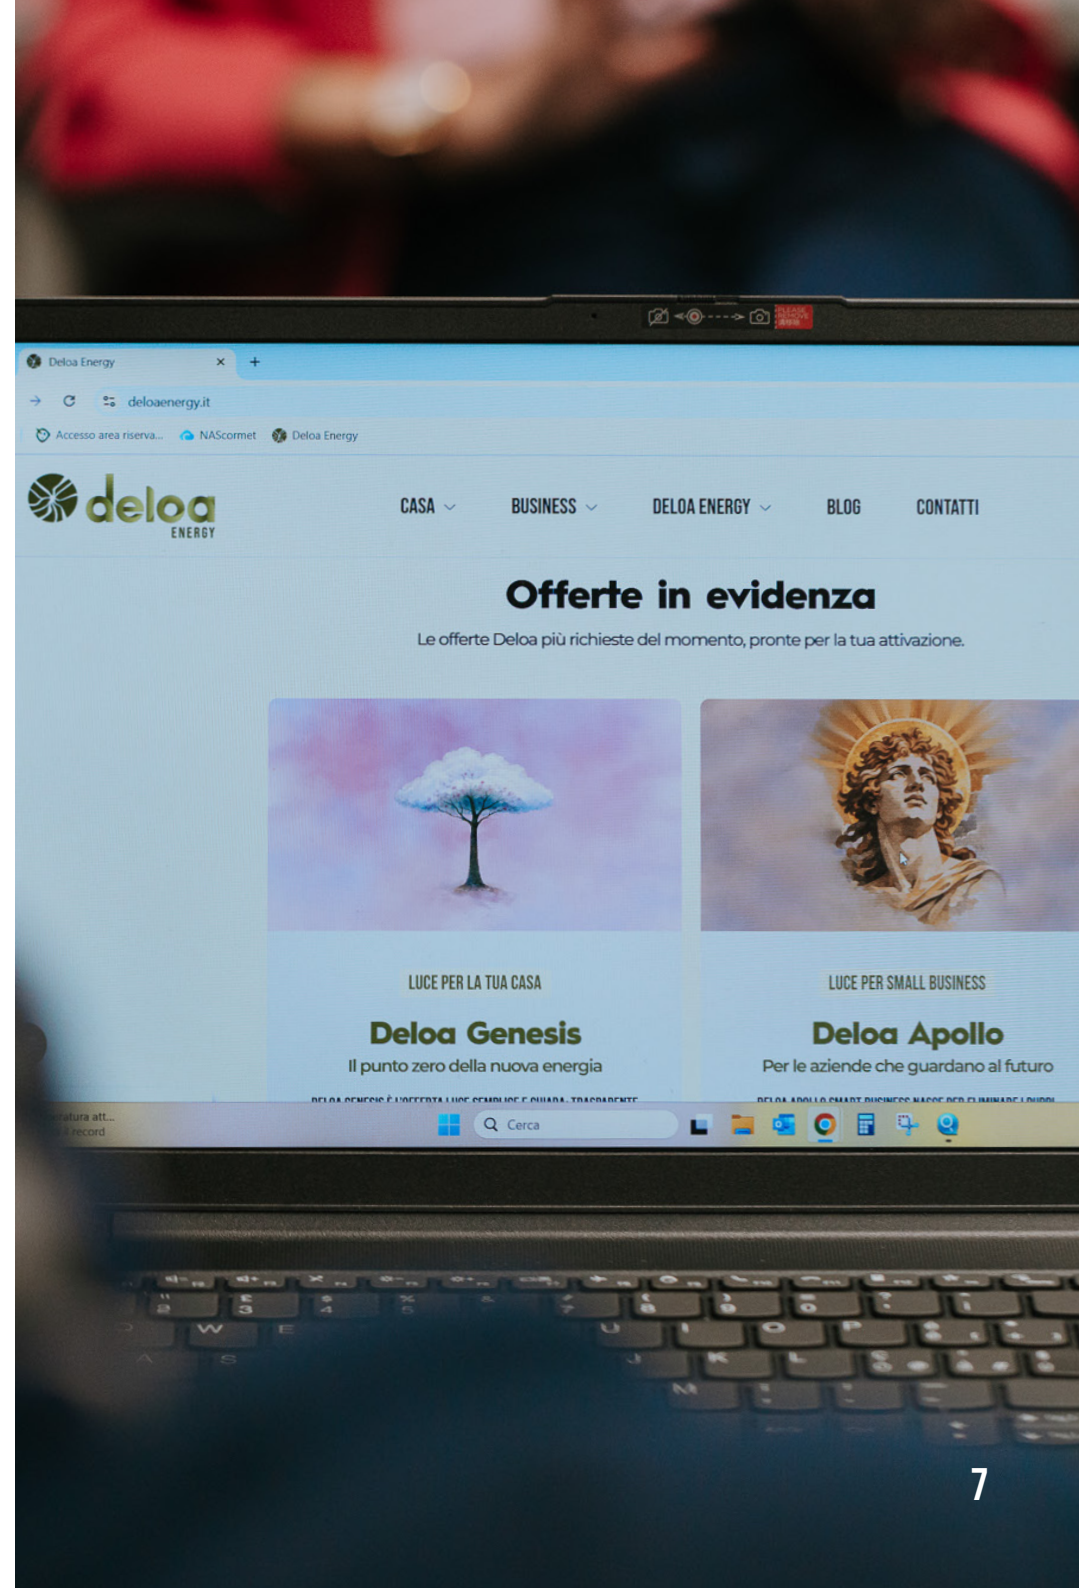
Deloa Energy

deloaenergy.it

Accesso area riserva... NAScormet Deloa Energy

deloa ENERGY

CASA BUSINESS DELOA ENERGY BLOG CONTATTI

Offerte in evidenza

Le offerte Deloa più richieste del momento, pronte per la tua attivazione.

LUCE PER LA TUA CASA

Deloa Genesis

Il punto zero della nuova energia

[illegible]

LUCE PER SMALL BUSINESS

Deloa Apollo

Per le aziende che guardano al futuro

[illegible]

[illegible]atura att... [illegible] record

Cerca

7